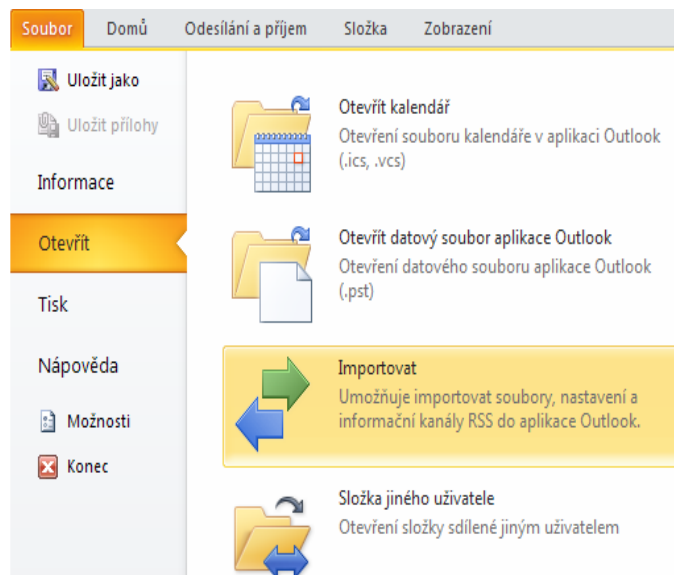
Soubor Domů Odesílání a příjem Složka Zobrazení

Uložit jako
Uložit přílohy
Informace
Otevřít
Tisk
Nápověda
Možnosti
Konec

Otevřít kalendář
Otevření souboru kalendáře v aplikaci Outlook (.ics, .vcs)

Otevřít datový soubor aplikace Outlook
Otevření datového souboru aplikace Outlook (.pst)

Importovat
Umožňuje importovat soubory, nastavení a informační kanály RSS do aplikace Outlook.

Složka jiného uživatele
Otevření složky sdílené jiným uživatelem